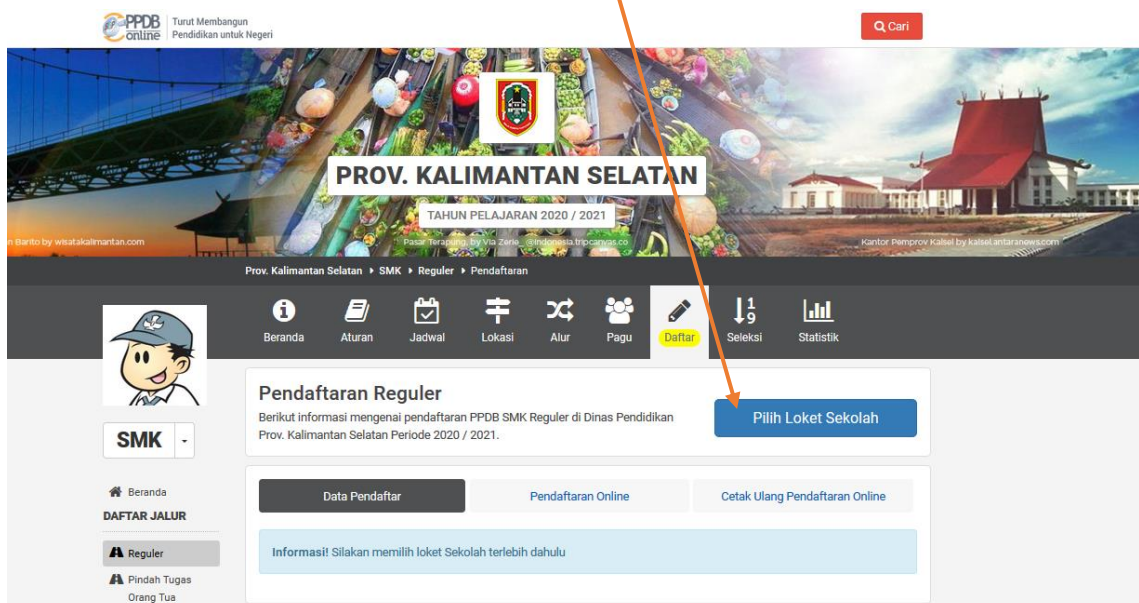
PPDB online Turut Membangun Pendidikan untuk Negeri

Cari

PROV. KALIMANTAN SELATAN

TAHUN PELAJARAN 2020 / 2021

n Barito by wisatakalimantan.com

Pasar Terapung, by Via Zerie, @indonesia.tripcanvas.co

Kantor Pemprov Kalsel by kalsel.antaranews.com

Prov. Kalimantan Selatan ▸ SMK ▸ Reguler ▸ Pendaftaran

Beranda Aturan Jadwal Lokasi Alur Pagu Daftar Seleksi Statistik

SMK

Beranda

DAFTAR JALUR

Reguler

Pindah Tugas Orang Tua

Pendaftaran Reguler

Berikut informasi mengenai pendaftaran PPDB SMK Reguler di Dinas Pendidikan Prov. Kalimantan Selatan Periode 2020 / 2021.

Pilih Loket Sekolah

Data Pendaftar

Pendaftaran Online

Cetak Ulang Pendaftaran Online

Informasi! Silakan memilih loket Sekolah terlebih dahulu